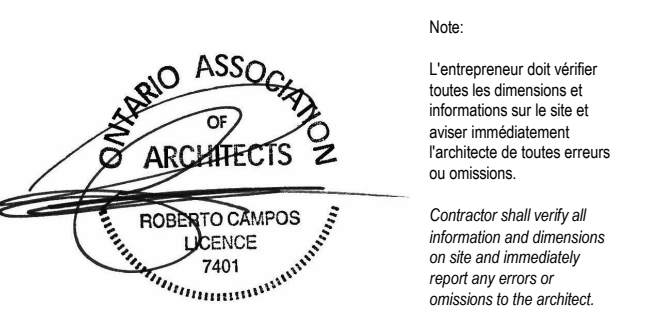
ONTARIO ASSOCIATION
OF
ARCHITECTS
ROBERTO CAMPOS
LICENCE
7401

Note:

L'entrepreneur doit vérifier toutes les dimensions et informations sur le site et aviser immédiatement l'architecte de toutes erreurs ou omissions.

Contractor shall verify all information and dimensions on site and immediately report any errors or omissions to the architect.